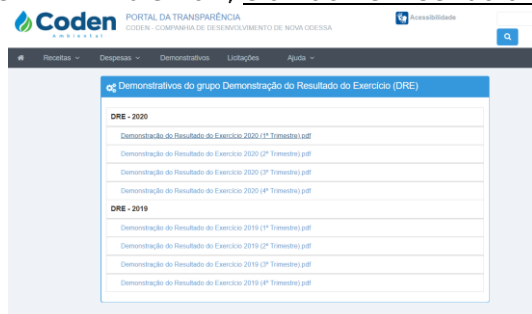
Coden
ambiental
PORTAL DA TRANSPARÊNCIA
CODEN - COMPANHIA DE DESENVOLVIMENTO DE NOVA ODESSA
Acessibilidade

Receitas
Despesas
Demonstrativos
Licitações
Ajuda

Demonstrativos do grupo Demonstração do Resultado do Exercício (DRE)

DRE - 2020
Demonstração do Resultado do Exercício 2020 (1º Trimestre).pdf
Demonstração do Resultado do Exercício 2020 (2º Trimestre).pdf
Demonstração do Resultado do Exercício 2020 (3º Trimestre).pdf
Demonstração do Resultado do Exercício 2020 (4º Trimestre).pdf

DRE - 2019
Demonstração do Resultado do Exercício 2019 (1º Trimestre).pdf
Demonstração do Resultado do Exercício 2019 (2º Trimestre).pdf
Demonstração do Resultado do Exercício 2019 (3º Trimestre).pdf
Demonstração do Resultado do Exercício 2019 (4º Trimestre).pdf